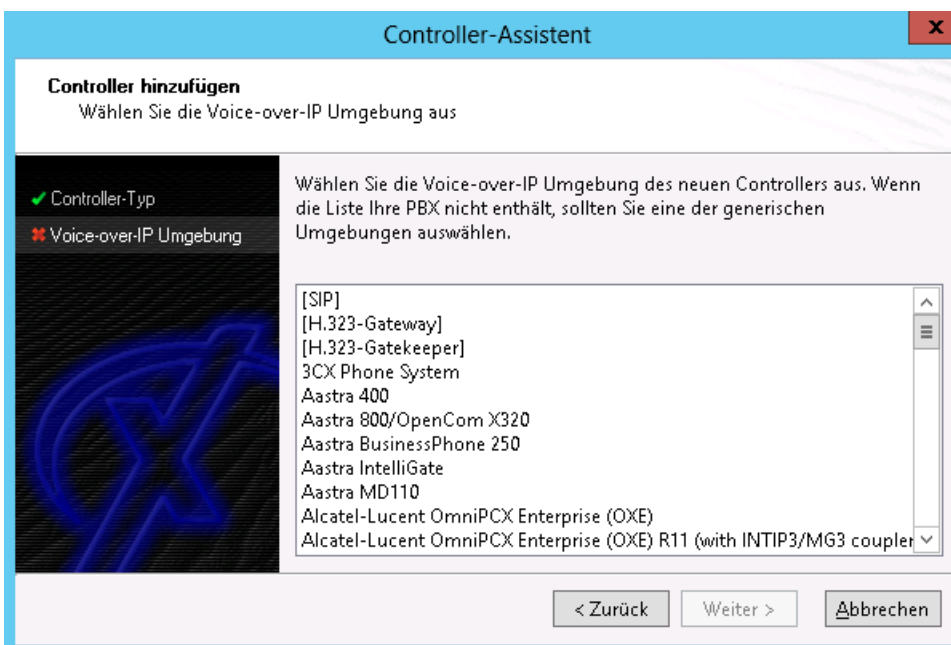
Controller-Assistent

x

Controller hinzufügen
Wählen Sie die Voice-over-IP Umgebung aus

✔ Controller-Typ
✖ Voice-over-IP Umgebung

Wählen Sie die Voice-over-IP Umgebung des neuen Controllers aus. Wenn die Liste Ihre PBX nicht enthält, sollten Sie eine der generischen Umgebungen auswählen.

[SIP]
[H.323-Gateway]
[H.323-Gatekeeper]
3CX Phone System
Aastra 400
Aastra 800/OpenCom X320
Aastra BusinessPhone 250
Aastra IntelliGate
Aastra MD110
Alcatel-Lucent OmniPCX Enterprise (OXE)
Alcatel-Lucent OmniPCX Enterprise (OXE) R11 (with INTIP3/MG3 coupler

< Zurück
Weiter >
Abbrechen